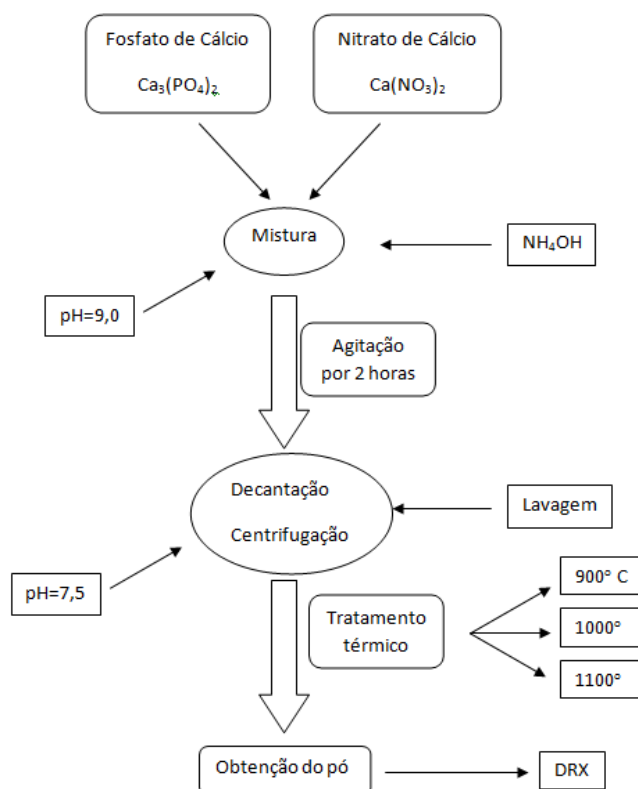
Fosfato de Cálcio

$Ca_3(PO_4)_2$

Nitrato de Cálcio

$Ca(NO_3)_2$

Mistura

$NH_4OH$

pH=9,0

Agitação por 2 horas

Decantação

Centrifugação

Lavagem

pH=7,5

Tratamento térmico

900° C

1000°

1100°

Obtenção do pó

DRX